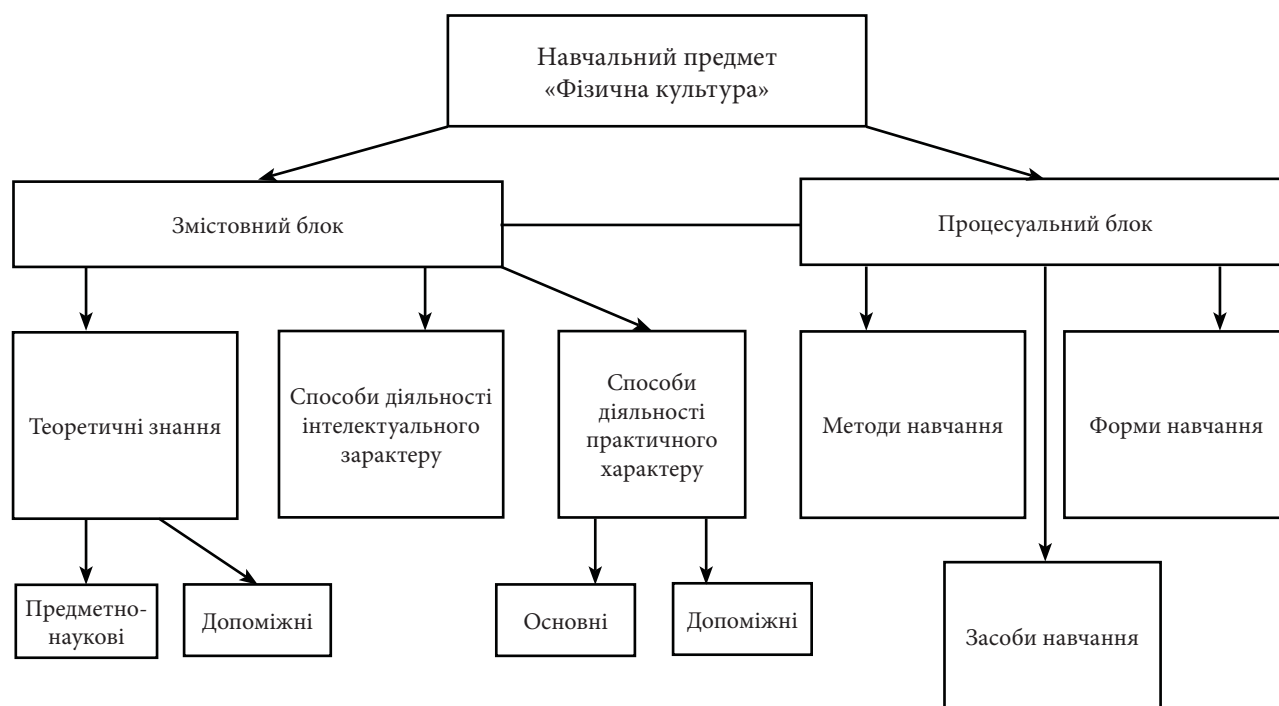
Навчальний предмет «Фізична культура»

Змістовний блок

Процесуальний блок

Теоретичні знання

Способи діяльності інтелектуального зарактеру

Способи діяльності практичного характеру

Методи навчання

Форми навчання

Предметно-наукові

Допоміжні

Основні

Допоміжні

Засоби навчання